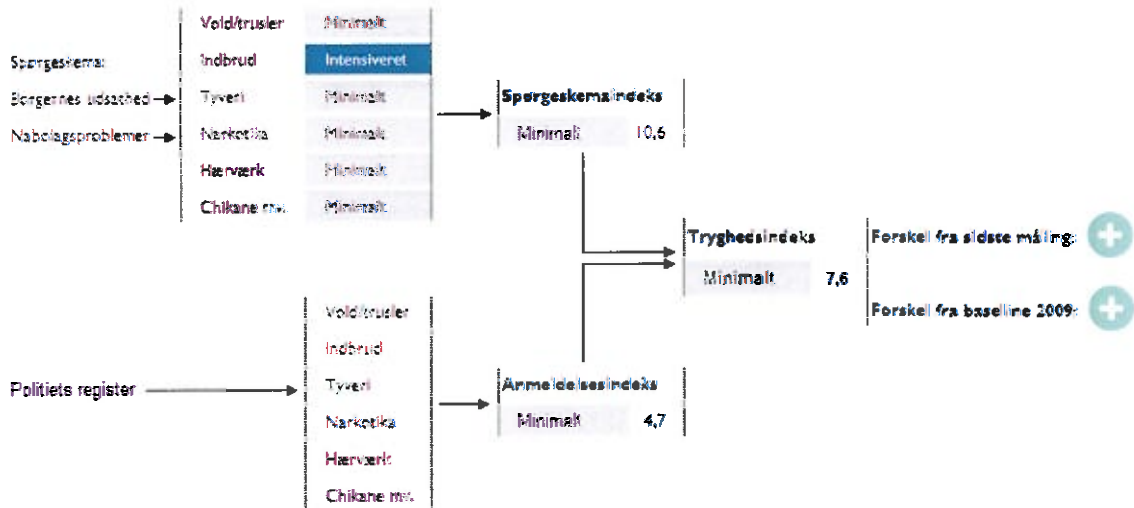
Spørgeskema:

Borgernes udsathed

Naboløgsproblemer

| Vold/trusler | Minimalt |
|---|---|
| Indbrud | Intensiveret |
| Tyveri | Minimalt |
| Narkotika | Minimalt |
| Hærværk | Minimalt |
| Chikane mv. | Minimalt |

Spørgeskemaindeks

Minimalt 10,6

Tryghedsindeks

Minimalt 7,6

Forskel fra sidste måling:

Forskel fra baseline 2009:

Politiets register

Vold/trusler
Indbrud
Tyveri
Narkotika
Hærværk
Chikane mv.

Anmeldelsesindeks

Minimalt 4,7